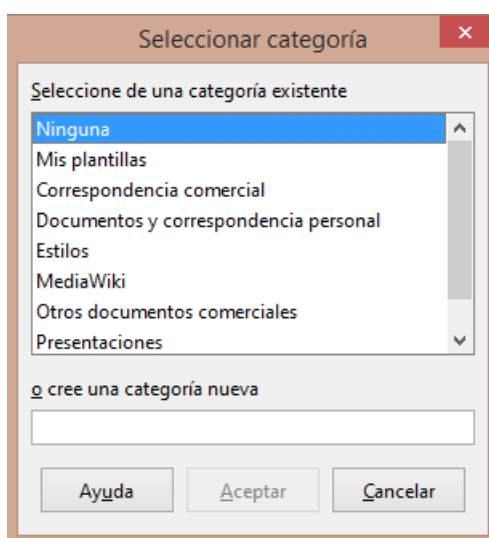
Seleccionar categoría

Seleccione de una categoría existente

Ninguna
Mis plantillas
Correspondencia comercial
Documentos y correspondencia personal
Estilos
MediaWiki
Otros documentos comerciales
Presentaciones

o cree una categoría nueva

Ayuda
Aceptar
Cancelar